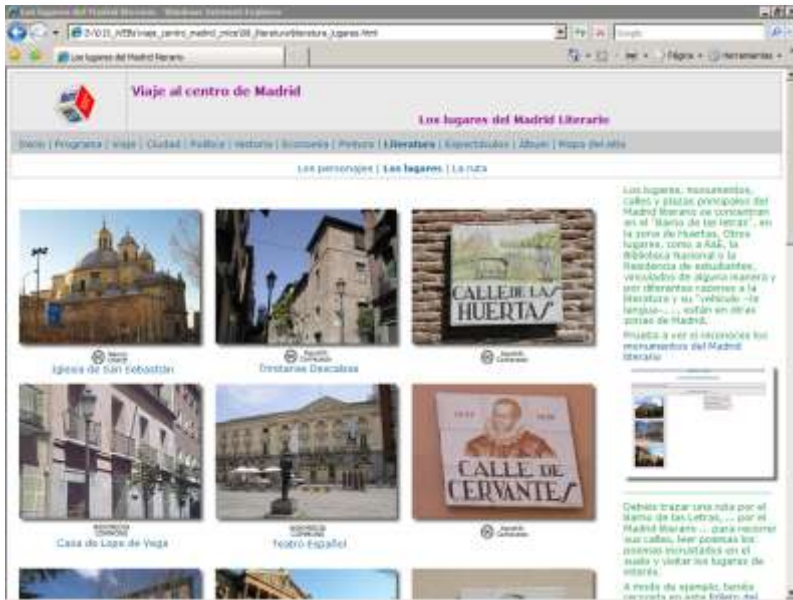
Los lugares del Madrid literario - Windows Internet Explorer

D:/2011_WEB/viaje_centro_madrid_mice/08_literatura/literatura_lugares.html

Google

Los lugares del Madrid literario

Página · Herramientas ·

Viaje al centro de Madrid

Los lugares del Madrid Literario

Inicio | Programa | Viaje | Ciudad | Política | Historia | Economía | Pintura | Literatura | Espectáculos | Álbum | Mapa del sitio

Los personajes | Los lugares | La ruta

Los lugares, monumentos, calles y plazas principales del Madrid literario se concentran en el "Barrio de las letras", en la zona de Huertas. Otros lugares, como el Ateneo, la Biblioteca Nacional o la Residencia de estudiantes, vinculados de alguna manera y por diferentes razones a la literatura y su "vehículo" –la lengua–, ... están en otras zonas de Madrid.

Prueba a ver si reconoces los monumentos del Madrid literario

Iglesia de San Sebastián

Trinitarias Descalzas

CALLE DE LAS HUERTAS

Casa de Lope de Vega

Teatro Español

CALLE DE CERVANTES

Deberás trazar una ruta por el Barrio de las Letras, ... por el Madrid literario ... para recorrer sus calles, leer poemas los poemas incrustados en el suelo y visitar los lugares de interés.

A modo de ejemplo, tienes recogida en este folleto del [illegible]